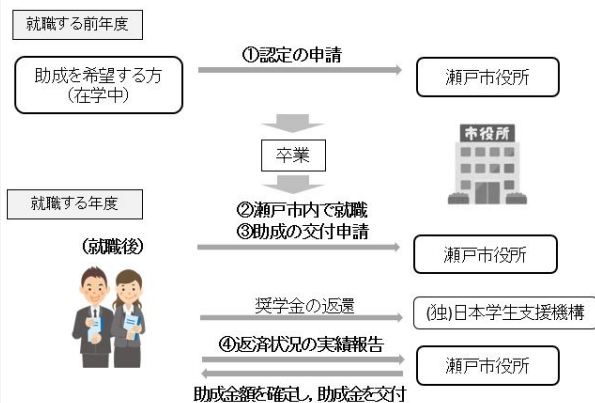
就職する前年度

助成を希望する方
（在学中）

①認定の申請

瀬戸市役所

市役所

卒業

就職する年度

②瀬戸市内で就職
③助成の交付申請

（就職後）

瀬戸市役所

奨学金の返還

(独)日本学生支援機構

④返済状況の実績報告

瀬戸市役所

助成金額を確定し，助成金を交付